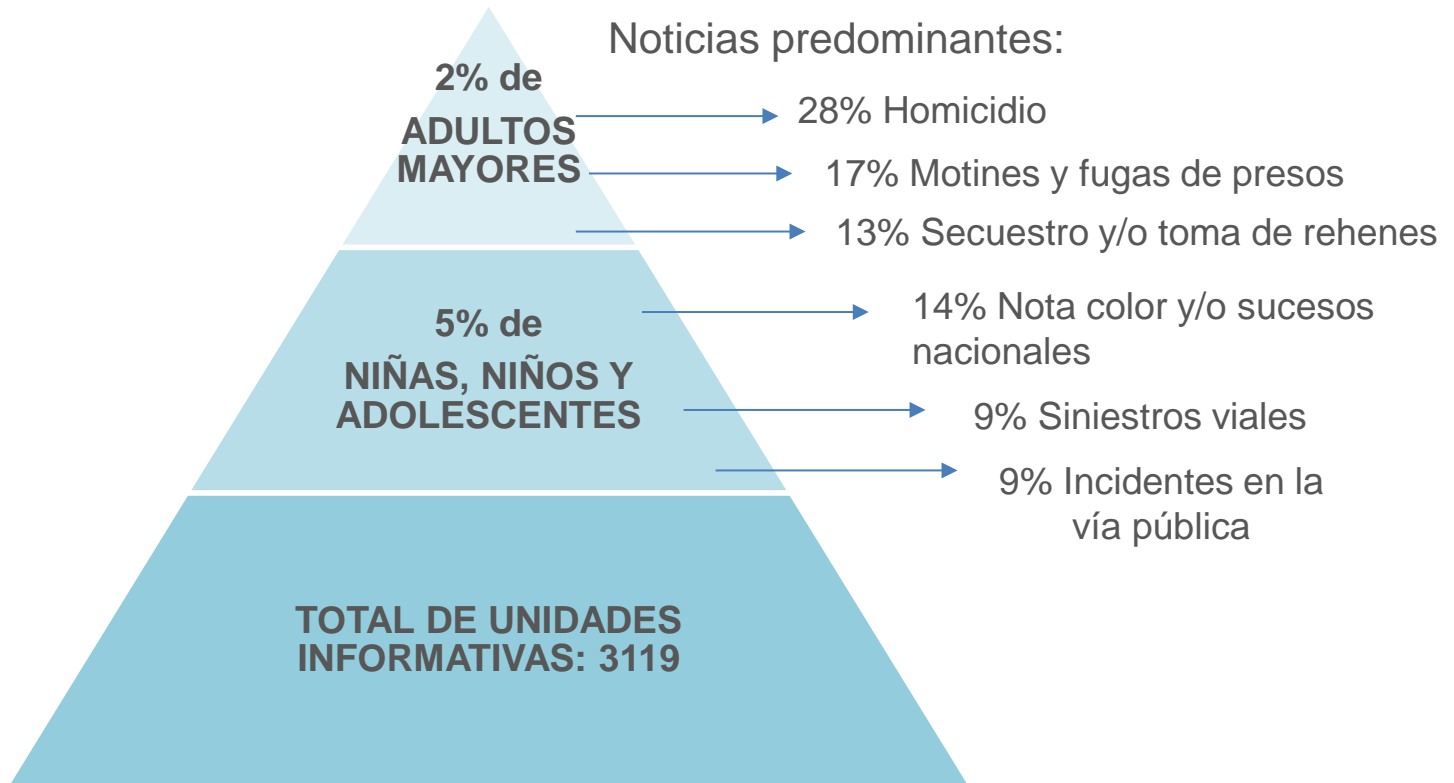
Noticias predominantes:

2% de

ADULTOS MAYORES

28% Homicidio

17% Motines y fugas de presos

13% Secuestro y/o toma de rehenes

5% de

NIÑAS, NIÑOS Y ADOLESCENTES

14% Nota color y/o sucesos nacionales

9% Siniestros viales

9% Incidentes en la vía pública

TOTAL DE UNIDADES INFORMATIVAS: 3119